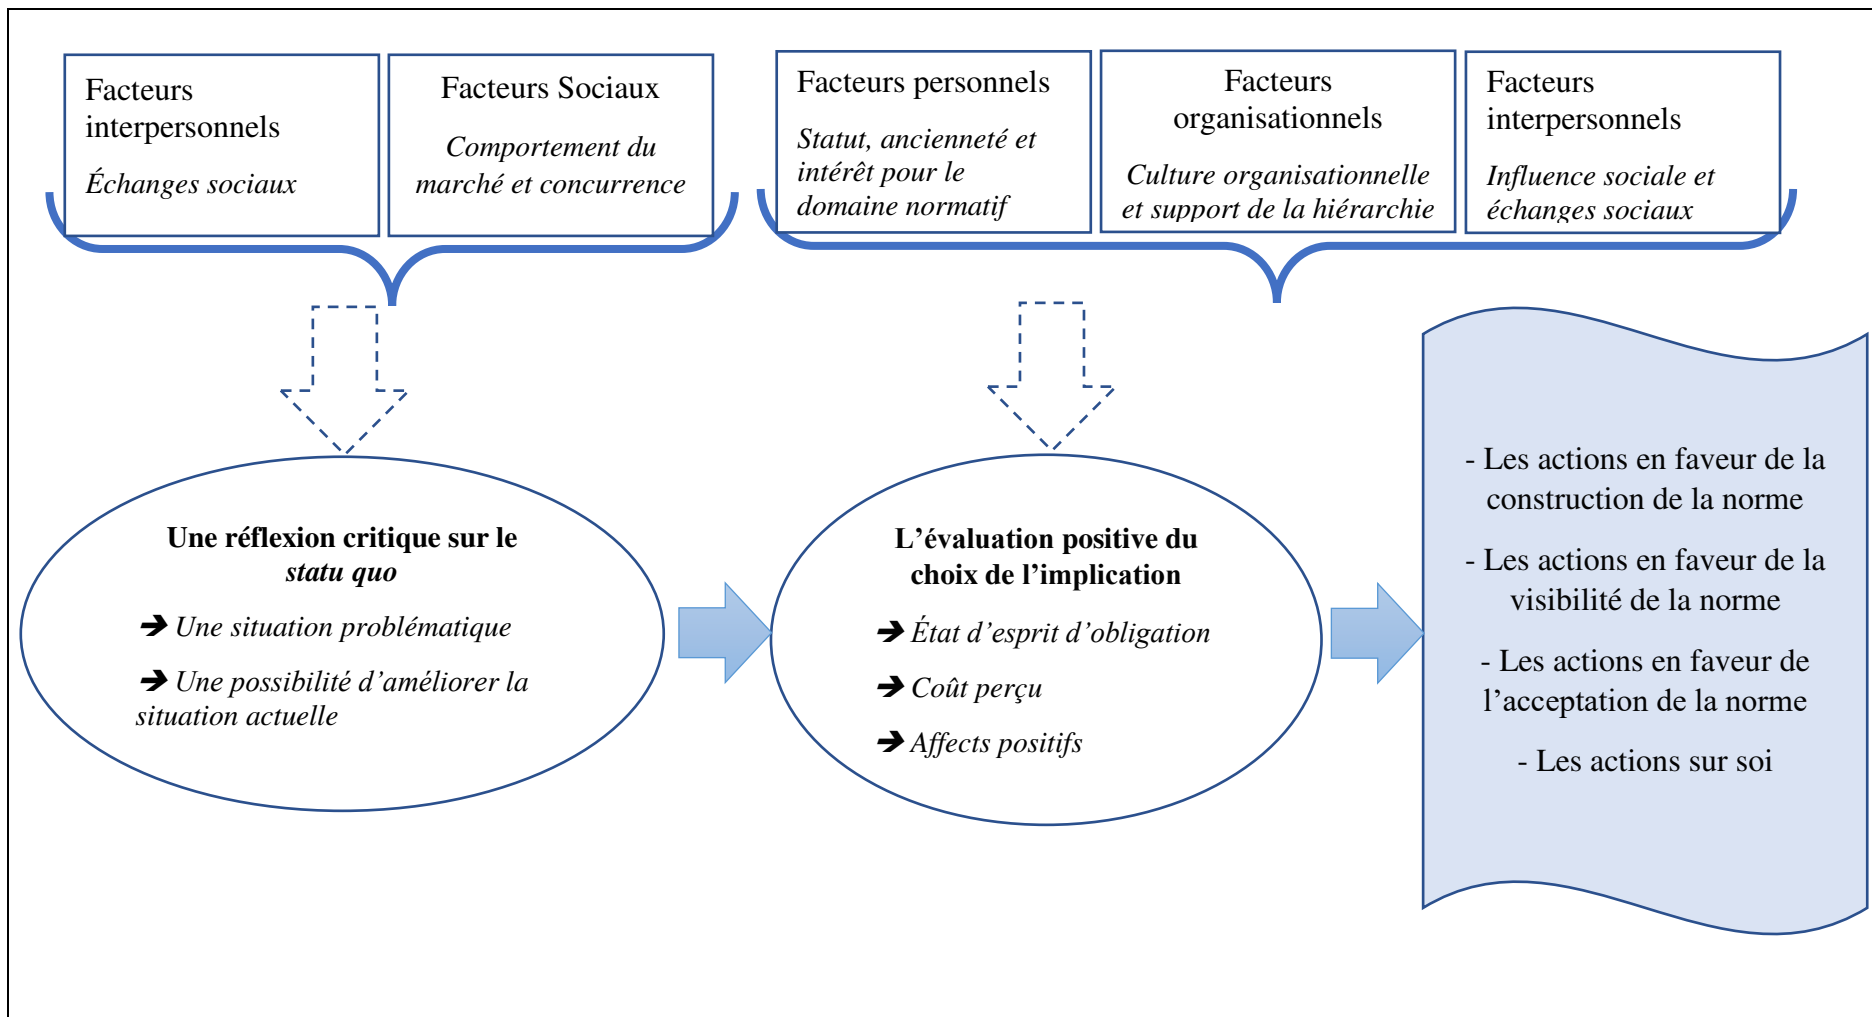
Facteurs interpersonnels

Échanges sociaux

Facteurs Sociaux

Comportement du marché et concurrence

Facteurs personnels

Statut, ancienneté et intérêt pour le domaine normatif

Facteurs organisationnels

Culture organisationnelle et support de la hiérarchie

Facteurs interpersonnels

Influence sociale et échanges sociaux

Une réflexion critique sur le *statu quo*

➔ Une situation problématique

➔ Une possibilité d'améliorer la situation actuelle

L'évaluation positive du choix de l'implication

➔ État d'esprit d'obligation

➔ Coût perçu

➔ Affects positifs

- Les actions en faveur de la construction de la norme

- Les actions en faveur de la visibilité de la norme

- Les actions en faveur de l'acceptation de la norme

- Les actions sur soi